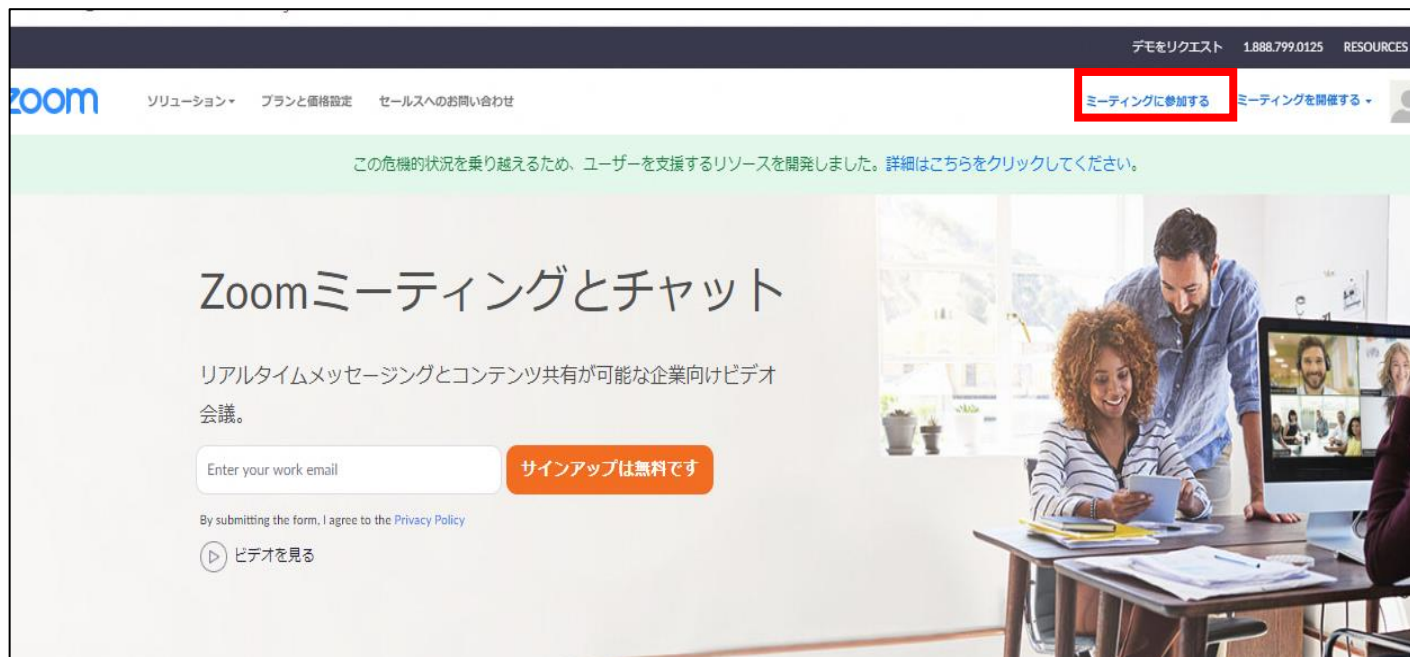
デモをリクエスト 1.888.799.0125 RESOURCES

zoom ソリューション▾ プランと価格設定 セールスへのお問い合わせ ミーティングに参加する ミーティングを開催する ▾

この危機的状況を乗り越えるため、ユーザーを支援するリソースを開発しました。詳細はこちらをクリックしてください。

Zoomミーティングとチャット

リアルタイムメッセージングとコンテンツ共有が可能な企業向けビデオ会議。

Enter your work email

サインアップは無料です

By submitting the form, I agree to the Privacy Policy

ビデオを見る